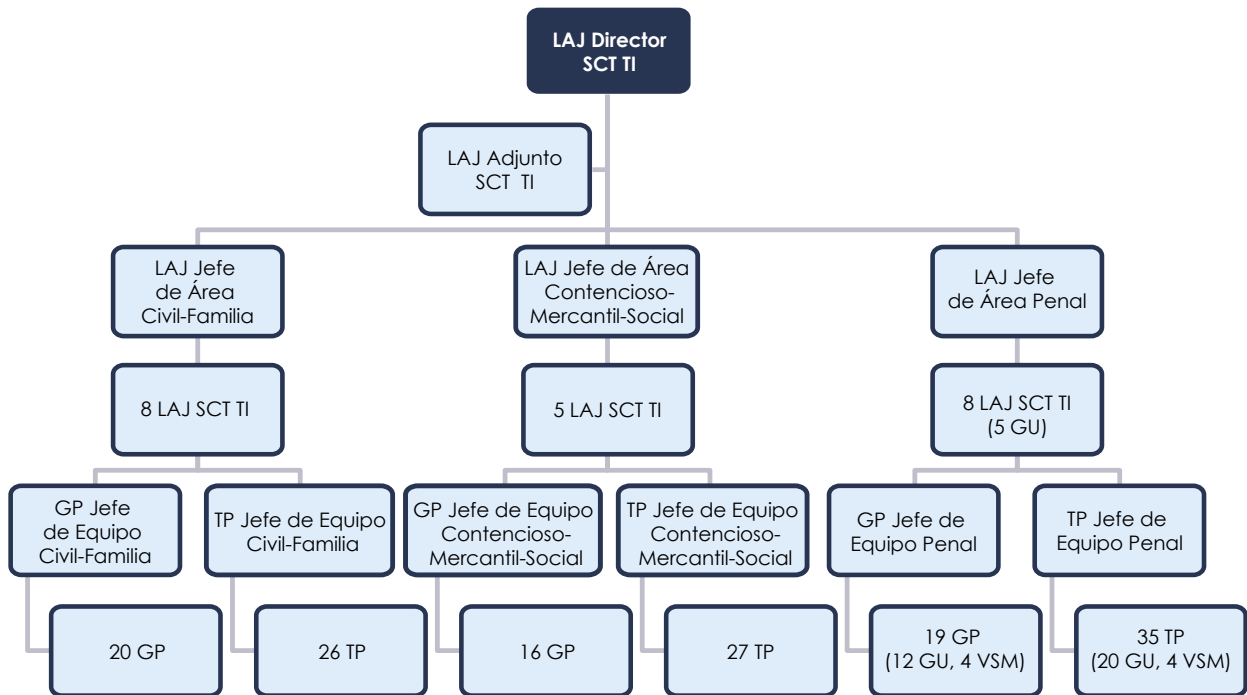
LAJ Director SCT TI

LAJ Adjunto SCT TI

LAJ Jefe de Área Civil-Familia

LAJ Jefe de Área Contencioso-Mercantil-Social

LAJ Jefe de Área Penal

8 LAJ SCT TI

5 LAJ SCT TI

8 LAJ SCT TI (5 GU)

GP Jefe de Equipo Civil-Familia

TP Jefe de Equipo Civil-Familia

GP Jefe de Equipo Contencioso-Mercantil-Social

TP Jefe de Equipo Contencioso-Mercantil-Social

GP Jefe de Equipo Penal

TP Jefe de Equipo Penal

20 GP

26 TP

16 GP

27 TP

19 GP (12 GU, 4 VSM)

35 TP (20 GU, 4 VSM)